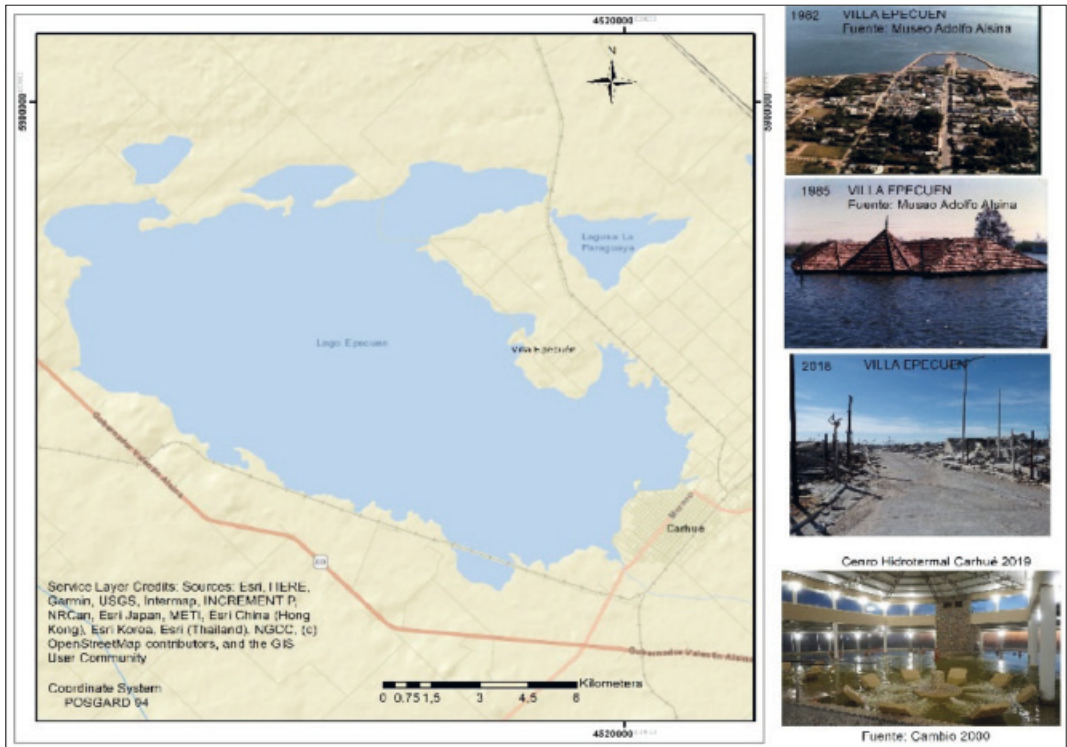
4520000

5900000

5900000

N

Laguna La Paraguaya

Lago Epecuen

Villa Epecuén

Carhué

Gobernador Valentín Alsina

Gobernador Valentín Alsina

Service Layer Credits: Sources: Esri, HERE, Garmin, USGS, Intermap, INCREMENT P, NRCan, Esri Japan, METI, Esri China (Hong Kong), Esri Korea, Esri (Thailand), NGCC, (c) OpenStreetMap contributors, and the GIS User Community

Coordinate System POSGAR 94

0 0,75 1,5 3 4,5 6 Kilometers

4520000

1982 VILLA EPECUEN
Fuente: Museo Adolfo Alsina

1985 VILLA EPECUEN
Fuente: Museo Adolfo Alsina

2018 VILLA EPECUEN

Centro Hidrotermal Carhué 2019

Fuente: Cambio 2000